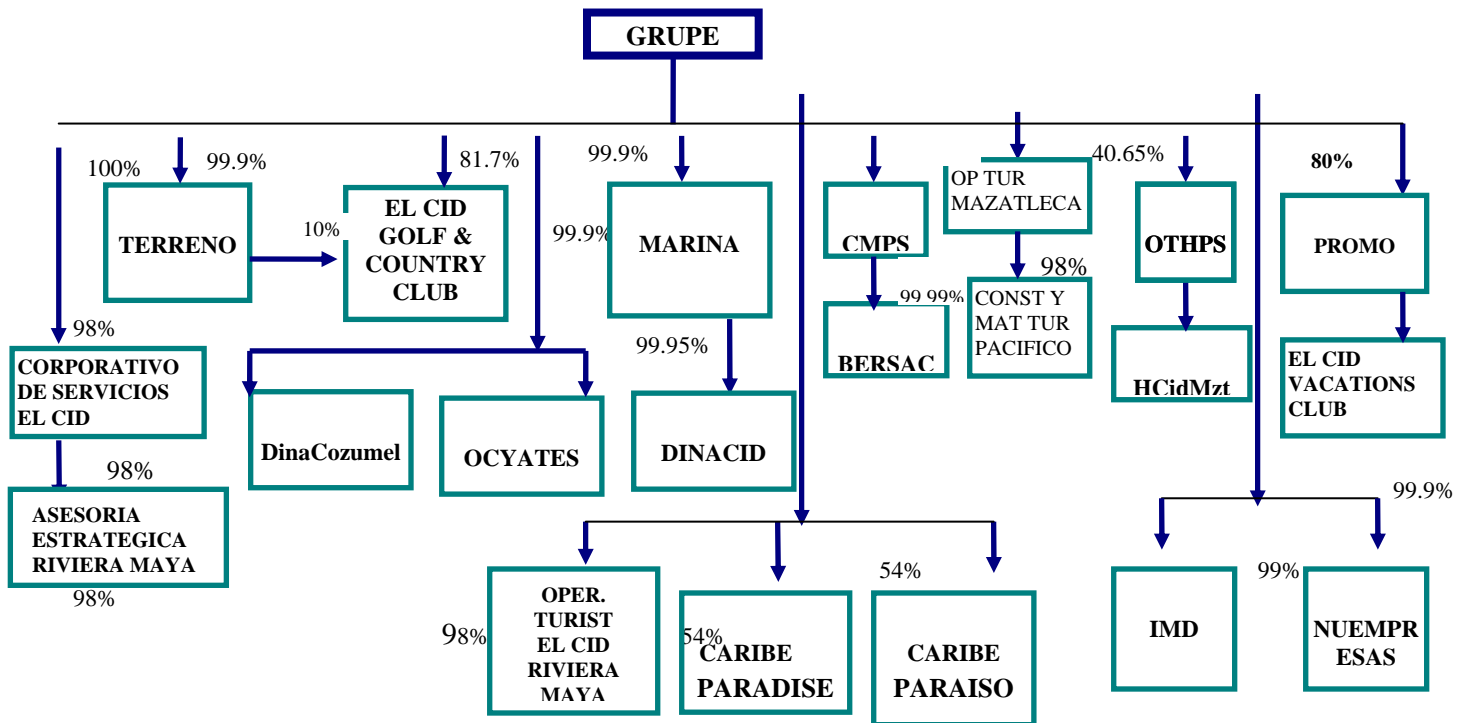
GRUPE

100%
99.9%
TERRENO
10%
81.7%
EL CID GOLF & COUNTRY CLUB
99.9%
99.9%
MARINA
CMPS
OP TUR MAZATLECA
40.65%
OTHPS
80%
PROMO

99.99%
BERSAC
98%
CONST Y MAT TUR PACIFICO
HCidMzt
EL CID VACATIONS CLUB

98%
CORPORATIVO DE SERVICIOS EL CID
98%
ASESORIA ESTRATEGICA RIVIERA MAYA
98%

DinaCozumel
OCYATES
99.95%
DINACID

99.9%
IMD
99%
NUEMPR ESAS

98%
OPER. TURIST EL CID RIVIERA MAYA
54%
CARIBE PARADISE
54%
CARIBE PARAISO